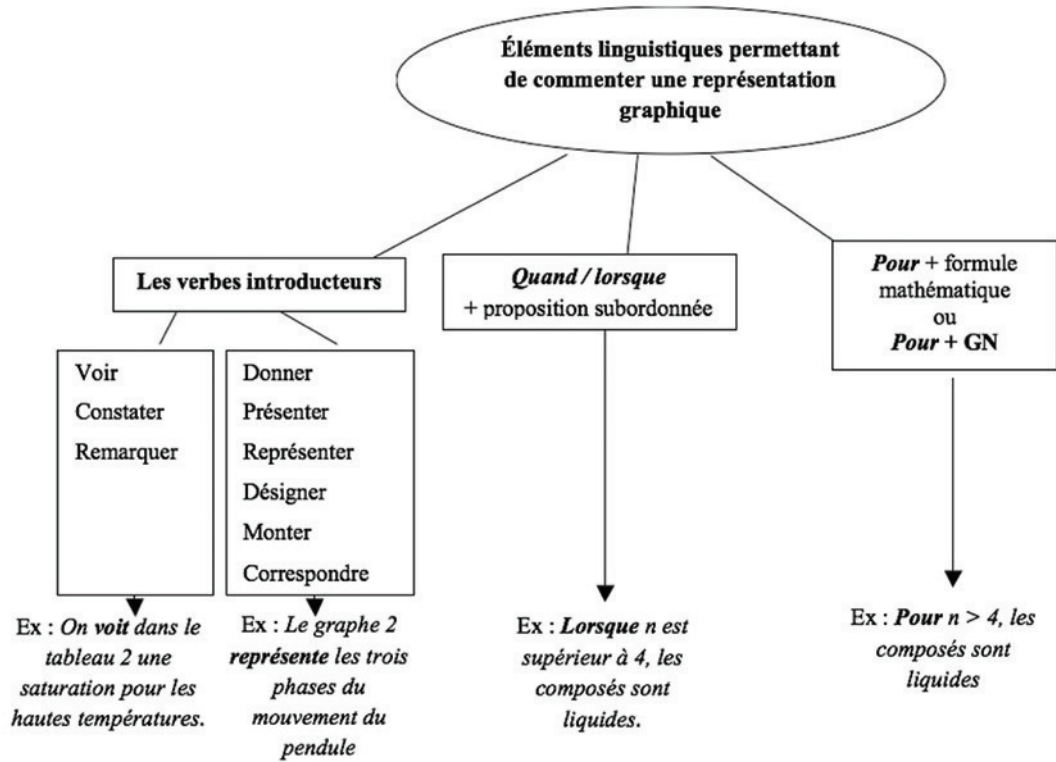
Éléments linguistiques permettant de commenter une représentation graphique

Les verbes introducteurs

Voir
Constater
Remarquer

Ex : On voit dans le tableau 2 une saturation pour les hautes températures.

Donner
Présenter
Représenter
Désigner
Monter
Correspondre

Ex : Le graphe 2 représente les trois phases du mouvement du pendule

Quand / lorsque + proposition subordonnée

Ex : Lorsque n est supérieur à 4, les composés sont liquides.

Pour + formule mathématique ou Pour + GN

Ex : Pour $n > 4$, les composés sont liquides